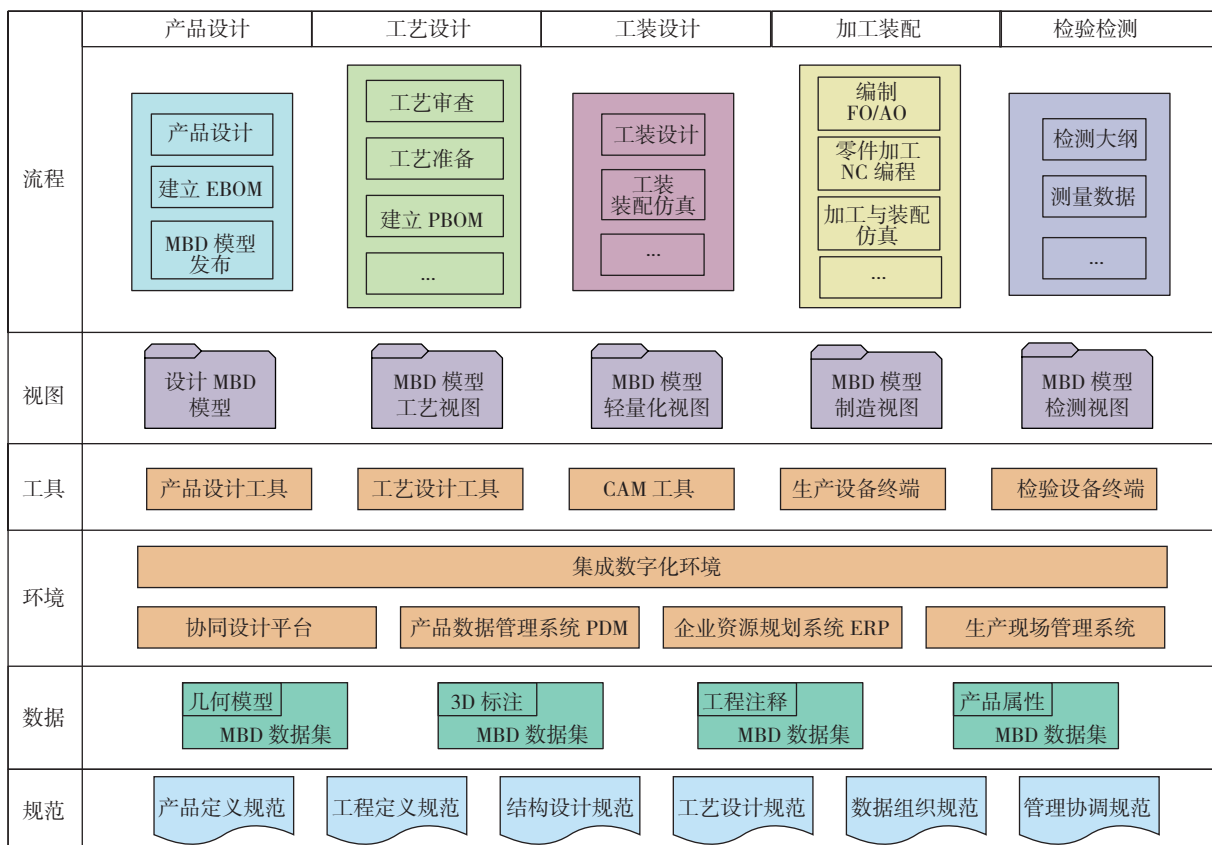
产品设计 | 工艺设计 | 工装设计 | 加工装配 | 检验检测

流程

产品设计
建立 EBOM
MBD 模型发布

工艺审查
工艺准备
建立 PBOM
...

工装设计
工装装配仿真
...

编制 FO/AO
零件加工 NC 编程
加工与装配仿真
...

检测大纲
测量数据
...

视图

设计 MBD 模型
MBD 模型工艺视图
MBD 模型轻量化视图
MBD 模型制造视图
MBD 模型检测视图

工具

产品设计工具
工艺设计工具
CAM 工具
生产设备终端
检验设备终端

环境

集成数字化环境
协同设计平台
产品数据管理系统 PDM
企业资源规划系统 ERP
生产现场管理系统

数据

几何模型
MBD 数据集
3D 标注
MBD 数据集
工程注释
MBD 数据集
产品属性
MBD 数据集

规范

产品定义规范
工程定义规范
结构设计规范
工艺设计规范
数据组织规范
管理协调规范